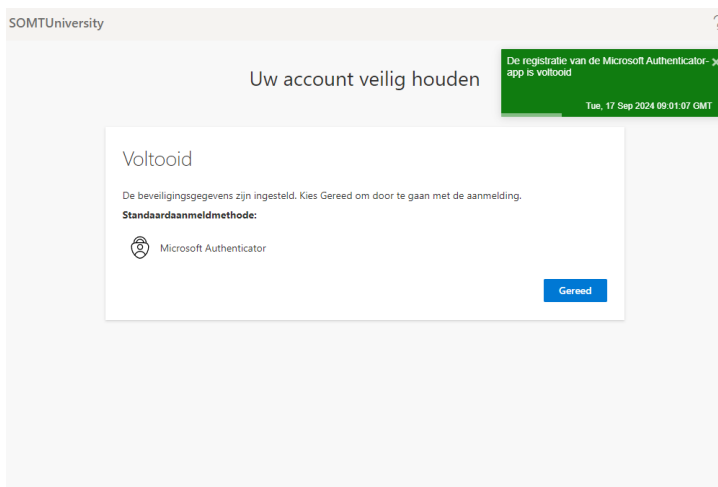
SOMTUniversity

?

De registratie van de Microsoft Authenticator-app is voltooid

Tue, 17 Sep 2024 09:01:07 GMT

Uw account veilig houden

Voltooid

De beveiligingsgegevens zijn ingesteld. Kies Gereed om door te gaan met de aanmelding.

Standaardaanmeldmethode:

Microsoft Authenticator

Gereed